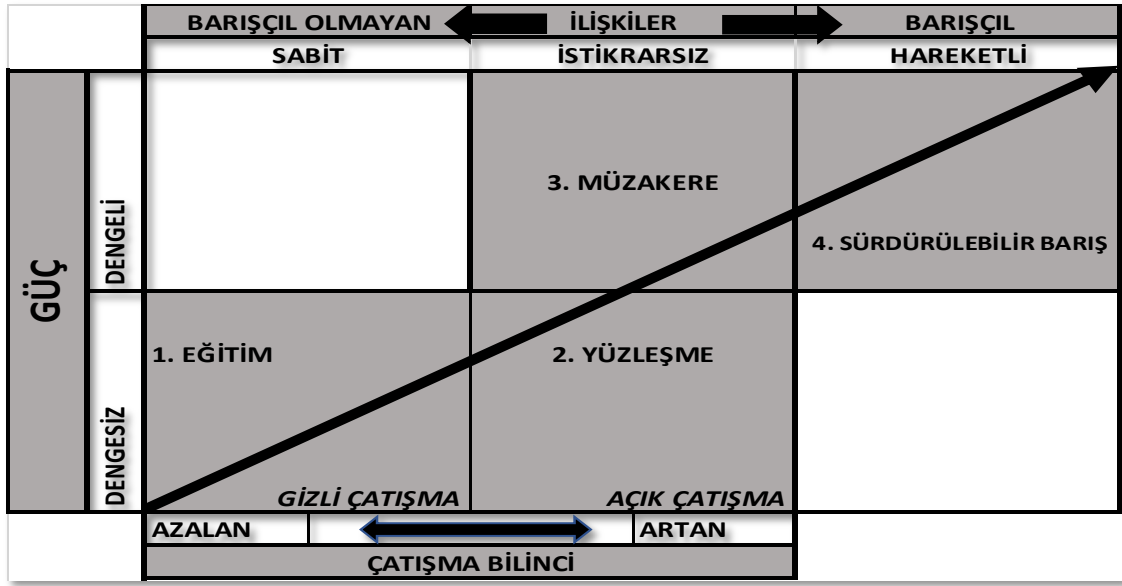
| | | BARIŞÇIL OLMAYAN | İLİŞKİLER | BARIŞÇIL |
|---|---|---|---|---|
| | | SABİT | İSTİKRARSIZ | HAREKETLİ |
| GÜÇ | DENGELİ | | 3. MÜZAKERE | 4. SÜRDÜRÜLEBİLİR BARIŞ |
| | DENGESİZ | 1. EĞİTİM GİZLİ ÇATIŞMA | 2. YÜZLEŞME AÇIK ÇATIŞMA | |
| | | AZALAN | ARTAN | |
| | | ÇATIŞMA BİLİNCİ | | |